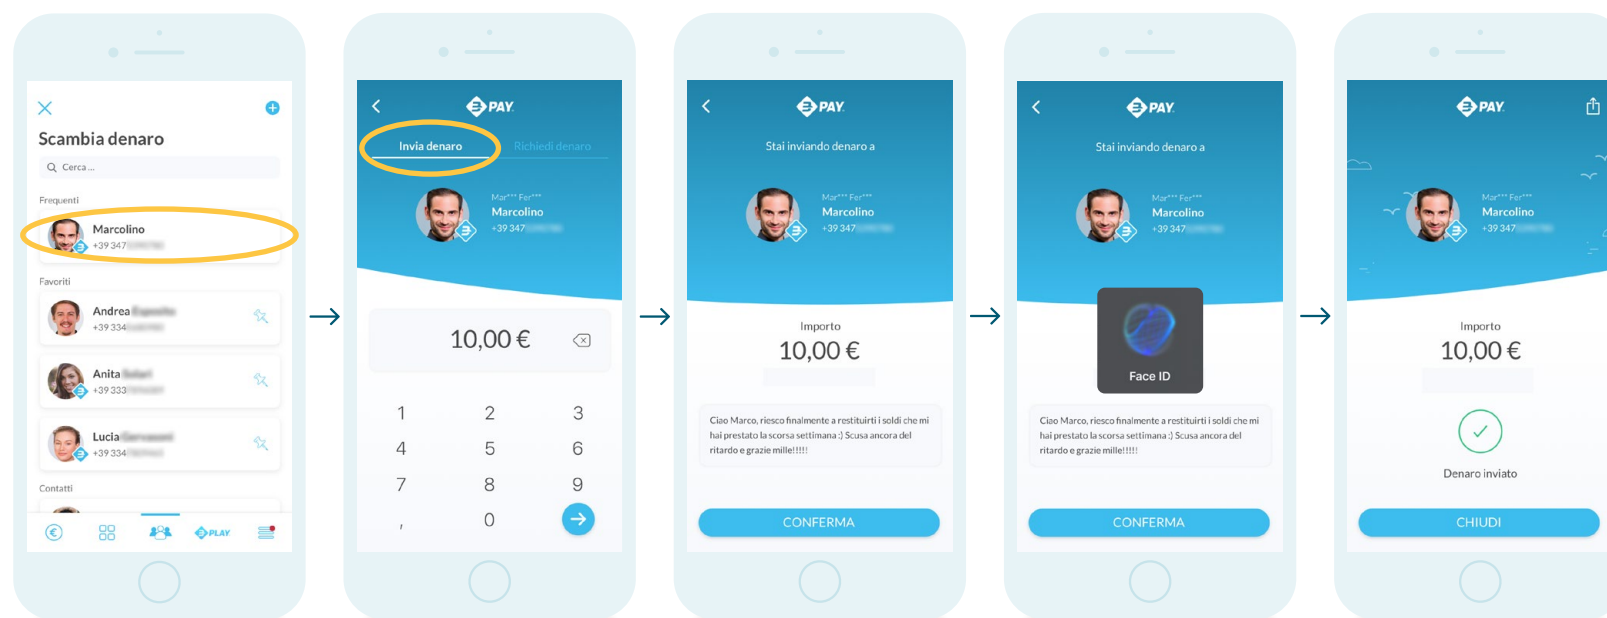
Scambia denaro

Cerca ...

Frequenti

Marcolino
+39 347 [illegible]

Favoriti

Andrea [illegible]
+39 334 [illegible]

Anita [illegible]
+39 333 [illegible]

Lucia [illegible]
+39 334 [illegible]

Contatti

PAY

PAY

Invia denaro

Richiedi denaro

Mar*** Fer***
Marcolino
+39 347 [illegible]

10,00 €

1 2 3
4 5 6
7 8 9
, 0

PAY

Stai inviando denaro a

Mar*** Fer***
Marcolino
+39 347 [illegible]

Importo
10,00 €

Ciao Marco, riesco finalmente a restituirti i soldi che mi hai prestato la scorsa settimana :) Scusa ancora del ritardo e grazie mille!!!!!

CONFERMA

PAY

Stai inviando denaro a

Mar*** Fer***
Marcolino
+39 347 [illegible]

Face ID

Ciao Marco, riesco finalmente a restituirti i soldi che mi hai prestato la scorsa settimana :) Scusa ancora del ritardo e grazie mille!!!!!

CONFERMA

PAY

Mar*** Fer***
Marcolino
+39 347 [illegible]

Importo
10,00 €

Denaro inviato

CHIUDI